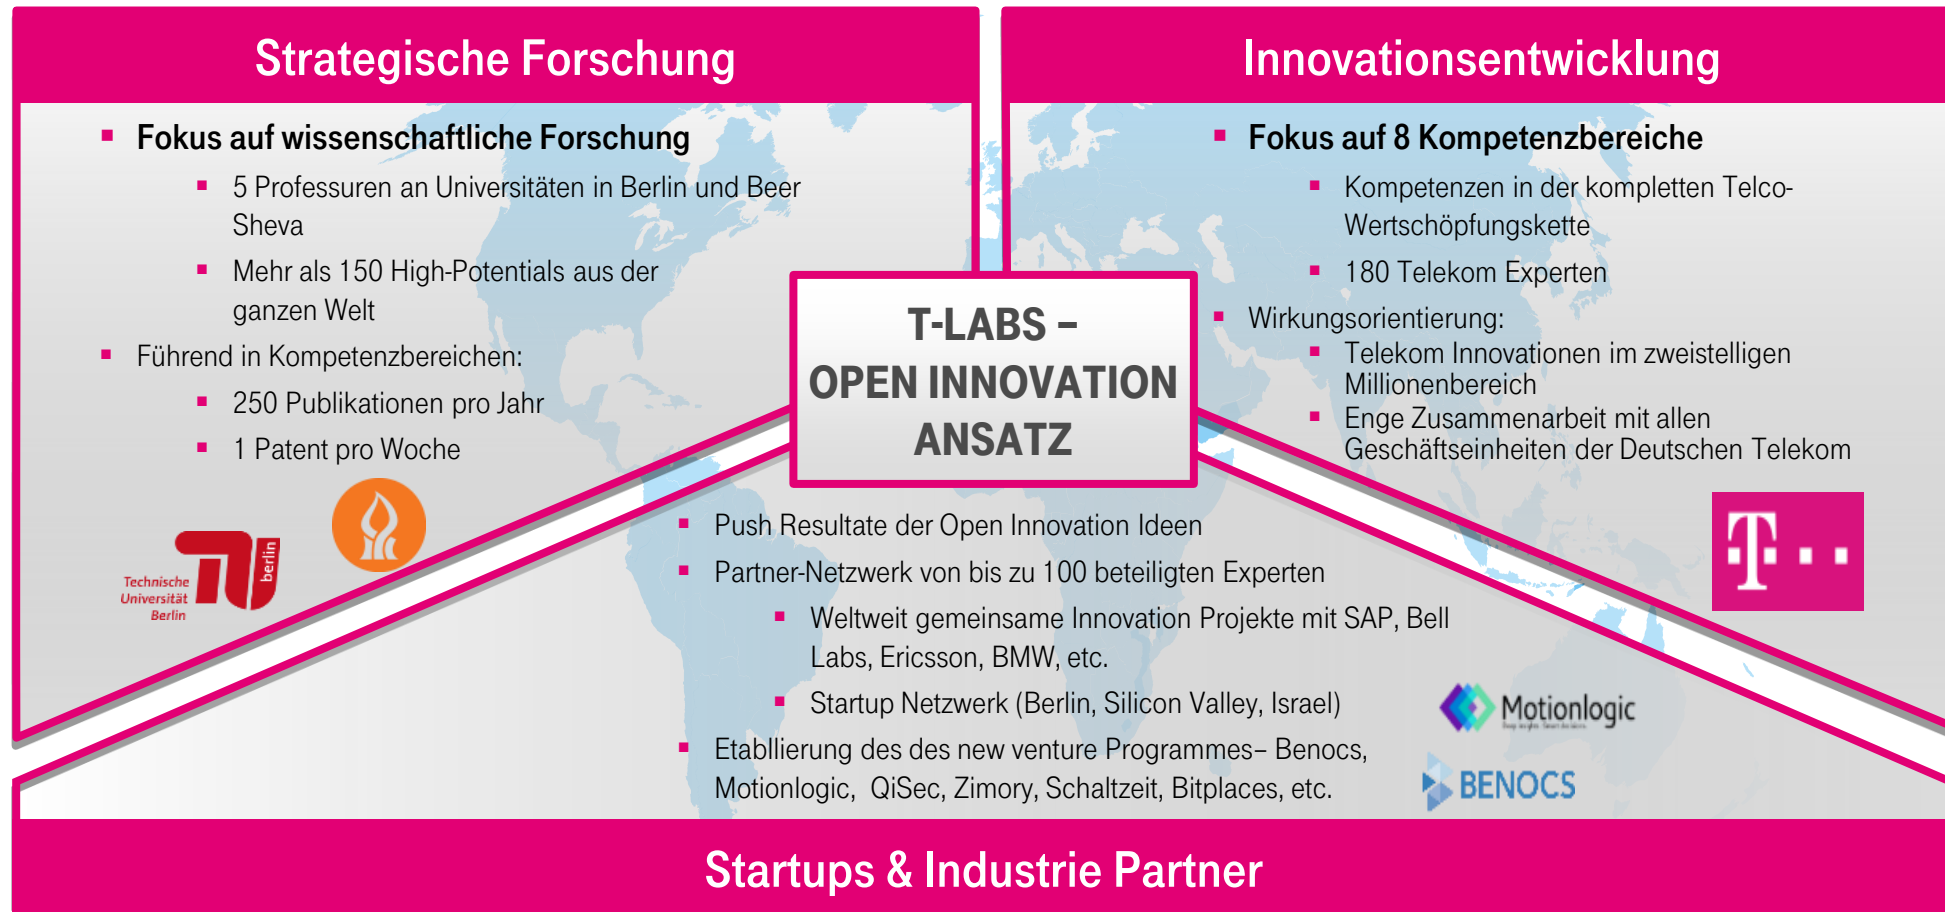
Strategische Forschung

Fokus auf wissenschaftliche Forschung
- 5 Professuren an Universitäten in Berlin und Beer Sheva
- Mehr als 150 High-Potentials aus der ganzen Welt

Führend in Kompetenzbereichen:
- 250 Publikationen pro Jahr
- 1 Patent pro Woche

Technische Universität Berlin
berlin

Innovationsentwicklung

Fokus auf 8 Kompetenzbereiche
- Kompetenzen in der kompletten Telco-Wertschöpfungskette
- 180 Telekom Experten

Wirkungsorientierung:
- Telekom Innovationen im zweistelligen Millionenbereich
- Enge Zusammenarbeit mit allen Geschäftseinheiten der Deutschen Telekom

T-LABS – OPEN INNOVATION ANSATZ

T · ·

Push Resultate der Open Innovation Ideen

Partner-Netzwerk von bis zu 100 beteiligten Experten
- Weltweit gemeinsame Innovation Projekte mit SAP, Bell Labs, Ericsson, BMW, etc.
- Startup Netzwerk (Berlin, Silicon Valley, Israel)

Etabllierung des des new venture Programmes– Benocs, Motionlogic, QiSec, Zimory, Schaltzeit, Bitplaces, etc.

Motionlogic

BENOCS

Startups & Industrie Partner